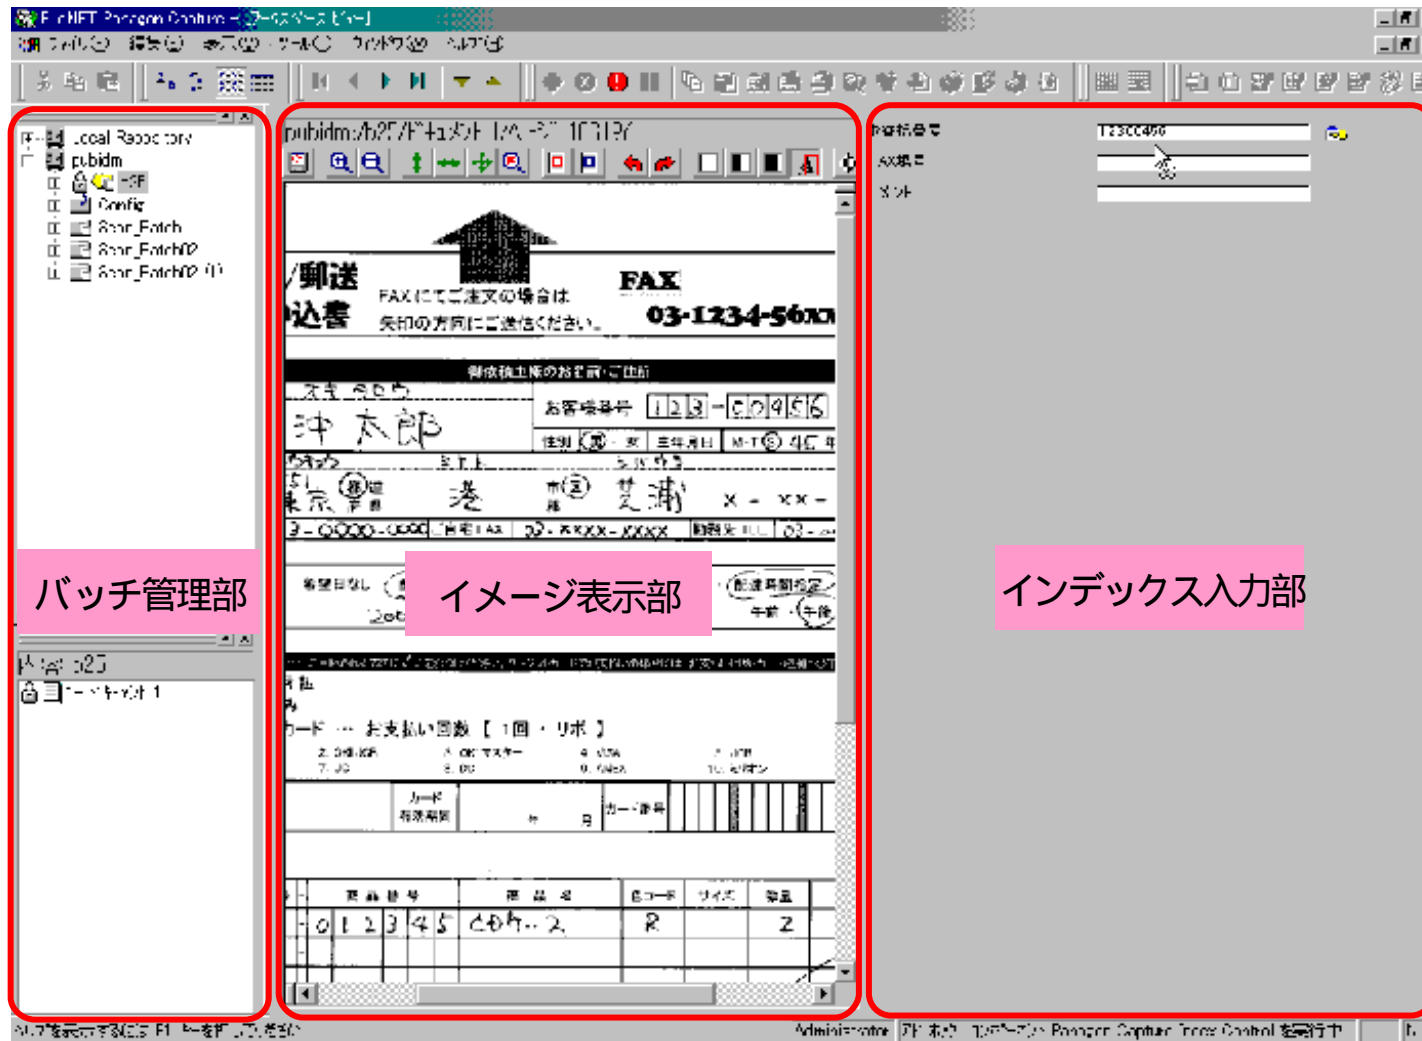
F cNET Paragon Capture - [ワークスペース ビュー]
ファイル(F) 編集(E) 表示(V) ツール(T) ウィンドウ(W) ヘルプ(H)

Local Repository
pubidm
PDF
Config
Scan_Batch
Scan_Batch02
Scan_Batch02 (1)

バッチ管理部

バッチ 025
ドキュメント 1

pubidm:/b25/ドキュメント 1/ページ 1[T1]

/郵送
込書
FAXにてご注文の場合は
矢印の方向にご送信ください。
FAX
03-1234-56xx
御依頼主様のお名前・ご住所
お客様番号 123-60456
沖 太郎
東京 港 芝浦
イメージ表示部
カード … お支払い回数 【 1回 ・ リボ 】
カード
有効期限
カード番号
01234 5
2

インデックス入力部
T23CC456

ヘルプを表示するには F1 キーを押してください
Administrator
Paragon Capture Index Control を実行中